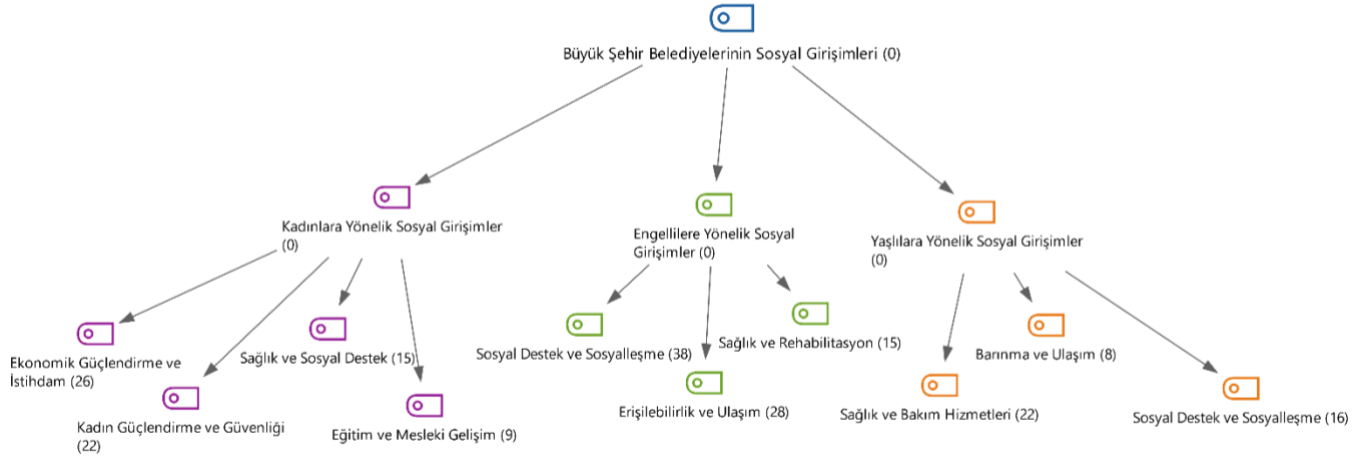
Büyük Şehir Belediyelerinin Sosyal Girişimleri (0)

Kadınlara Yönelik Sosyal Girişimler (0)

Engellilere Yönelik Sosyal Girişimler (0)

Yaşlılara Yönelik Sosyal Girişimler (0)

Ekonomik Güçlendirme ve İstihdam (26)

Kadın Güçlendirme ve Güvenliği (22)

Sağlık ve Sosyal Destek (15)

Eğitim ve Mesleki Gelişim (9)

Sosyal Destek ve Sosyalleşme (38)

Erişilebilirlik ve Ulaşım (28)

Sağlık ve Rehabilitasyon (15)

Sağlık ve Bakım Hizmetleri (22)

Barınma ve Ulaşım (8)

Sosyal Destek ve Sosyalleşme (16)